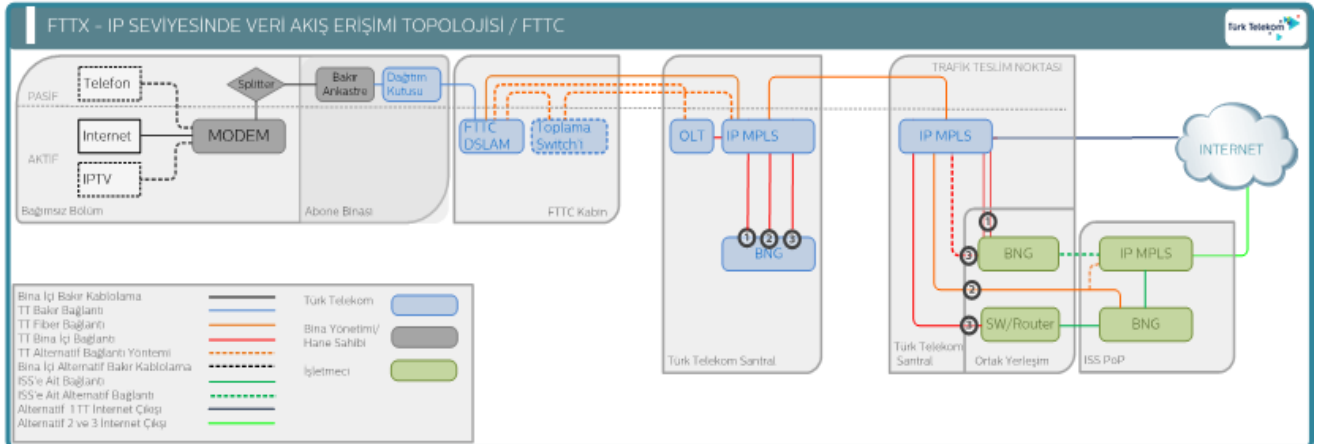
FTTX - IP SEVİYESİNDE VERİ AKIŞ ERİŞİMİ TOPOLOJİSİ / FTTC

türk Telekom

PASİF
AKTİF
Telefon
Internet
IPTV
Splitter
MODEM
Bağımsız Bölüm

Bakır Ankastre
Dağıtım Kutusu
Abone Binası

FTTC DSLAM
Toplama Switch'i
FTTC Kabin

OLT
IP MPLS
1 2 3
BNG
Türk Telekom Santral

TRAFİK TESLİM NOKTASI
IP MPLS
1
3
BNG
2
3
SW/Router
Türk Telekom Santral
Ortak Yerleşim

INTERNET
IP MPLS
BNG
ISS PoP

Bina İçi Bakır Kablolama
TT Bakır Bağlantı
TT Fiber Bağlantı
TT Bina İçi Bağlantı
TT Alternatif Bağlantı Yöntemi
Bina İçi Alternatif Bakır Kablolama
ISS'e Ait Bağlantı
ISS'e Ait Alternatif Bağlantı
Alternatif 1 TT İnternet Çıkışı
Alternatif 2 ve 3 İnternet Çıkışı

Türk Telekom
Bina Yönetimi/ Hane Sahibi
İşletmeci